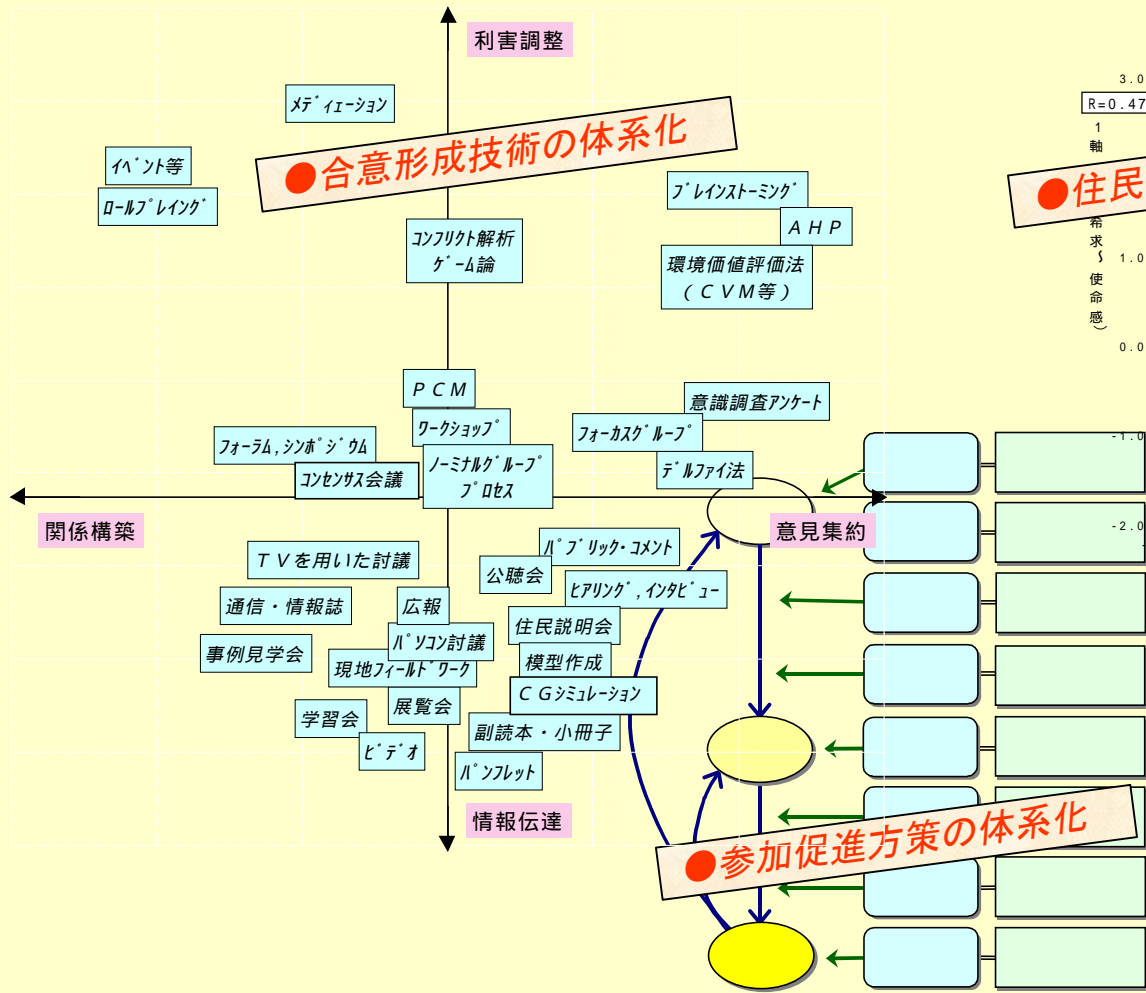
利害調整

メディエーション

●合意形成技術の体系化

イベント等

ロールプレイング

ブレインストーミング

AHP

コンフリクト解析
ゲーム論

環境価値評価法
(CVM等)

PCM

意識調査アンケート

ワークショップ

フォーカスグループ

フォーラム,シンポジウム

ノーミナルグループ
プロセス

デルファイ法

コンセンサス会議

関係構築

意見集約

パブリック・コメント

TVを用いた討議

公聴会

ヒアリング,インタビュー

通信・情報誌

広報

住民説明会

パソコン討議

事例見学会

現地フィールドワーク

模型作成

CGシミュレーション

展覧会

学習会

副読本・小冊子

ビデオ

パンフレット

情報伝達

●参加促進方策の体系化

3.0

R=0.47

1
軸

●住民

希
求
~
使
命
感
)

1.0

0.0

-1.0

-2.0